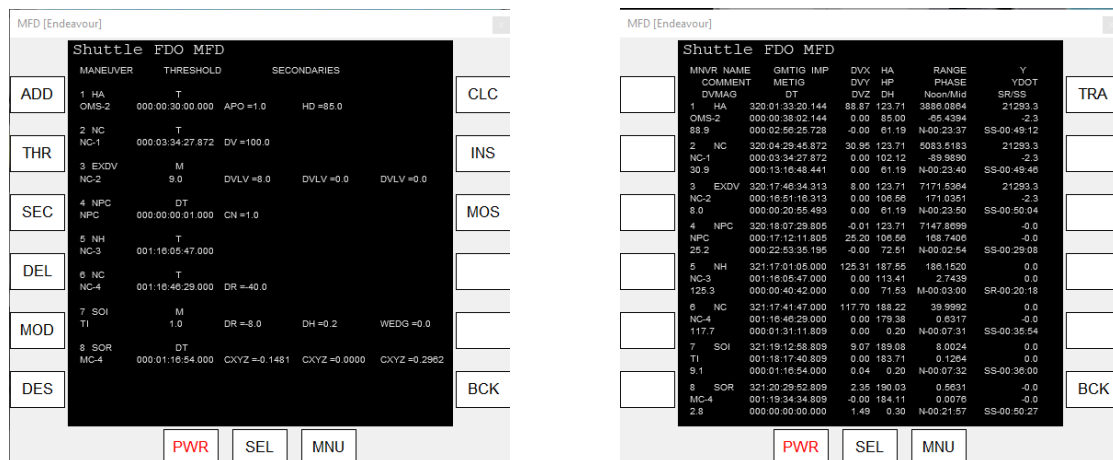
MFD [Endeavour]

Shuttle FDO MFD

MANEUVER THRESHOLD SECONDARIES

1 HA T
OMS-2 000:00:30:00.000 APO =1.0 HD =85.0

2 NC T
NC-1 000:03:34:27.872 DV =100.0

3 EXDV M
NC-2 9.0 DVLV =8.0 DVLV =0.0 DVLV =0.0

4 NPC DT
NPC 000:00:00:01.000 CN =1.0

5 NH T
NC-3 001:16:05:47.000

6 NC T
NC-4 001:16:46:29.000 DR =-40.0

7 SOI M
TI 1.0 DR =-8.0 DH =0.2 WEDG =0.0

8 SOR DT
MC-4 000:01:16:54.000 CXYZ =-0.1481 CXYZ =0.0000 CXYZ =0.2962

ADD
THR
SEC
DEL
MOD
DES
CLC
INS
MOS
BCK
PWR SEL MNU

MFD [Endeavour]

Shuttle FDO MFD

| MNVR NAME COMMENT DVMAG | GMTIG METIG DT | IMP DVX DVY DVZ | HA HP DH | RANGE PHASE Noon/Mid | Y YDOT SR/SS |
|---|---|---|---|---|---|
| 1 HA OMS-2 88.9 | 320:01:33:20.144 000:00:38:02.144 000:02:56:25.728 | 88.87 0.00 -0.00 | 123.71 85.00 61.19 | 3886.0864 -65.4394 N-00:23:37 | 21293.3 -2.3 SS-00:49:12 |
| 2 NC NC-1 30.9 | 320:04:29:45.872 000:03:34:27.872 000:13:16:48.441 | 30.95 0.00 0.00 | 123.71 102.12 61.19 | 5083.5183 -89.9890 N-00:23:40 | 21293.3 -2.3 SS-00:49:46 |
| 3 EXDV NC-2 8.0 | 320:17:46:34.313 000:16:51:16.313 000:00:20:55.493 | 8.00 0.00 0.00 | 123.71 106.66 61.19 | 7171.5364 171.0351 N-00:23:50 | 21293.3 -2.3 SS-00:50:04 |
| 4 NPC NPC 25.2 | 320:18:07:29.805 000:17:12:11.805 000:22:53:35.195 | -0.01 25.20 -0.00 | 123.71 106.66 72.51 | 7147.8699 168.7406 N-00:02:54 | -0.0 -0.0 SS-00:29:08 |
| 5 NH NC-3 125.3 | 321:17:01:05.000 001:16:05:47.000 000:00:40:42.000 | 125.31 0.00 0.00 | 187.55 113.41 71.53 | 186.1520 2.7439 M-00:03:00 | 0.0 0.0 SR-00:20:18 |
| 6 NC NC-4 117.7 | 321:17:41:47.000 001:16:46:29.000 000:01:31:11.809 | 117.70 0.00 0.00 | 188.22 179.38 0.20 | 39.9992 0.6317 N-00:07:31 | 0.0 -0.0 SS-00:35:54 |
| 7 SOI TI 9.1 | 321:19:12:58.809 001:18:17:40.809 000:01:16:54.000 | 9.07 0.00 0.04 | 189.08 183.71 0.20 | 8.0024 0.1264 N-00:07:32 | 0.0 0.0 SS-00:36:00 |
| 8 SOR MC-4 2.8 | 321:20:29:52.809 001:19:34:34.809 000:00:00:00.000 | 2.35 -0.00 1.49 | 190.03 184.11 0.30 | 0.5631 0.0076 N-00:21:57 | -0.0 -0.0 SS-00:50:27 |

TRA
BCK
PWR SEL MNU